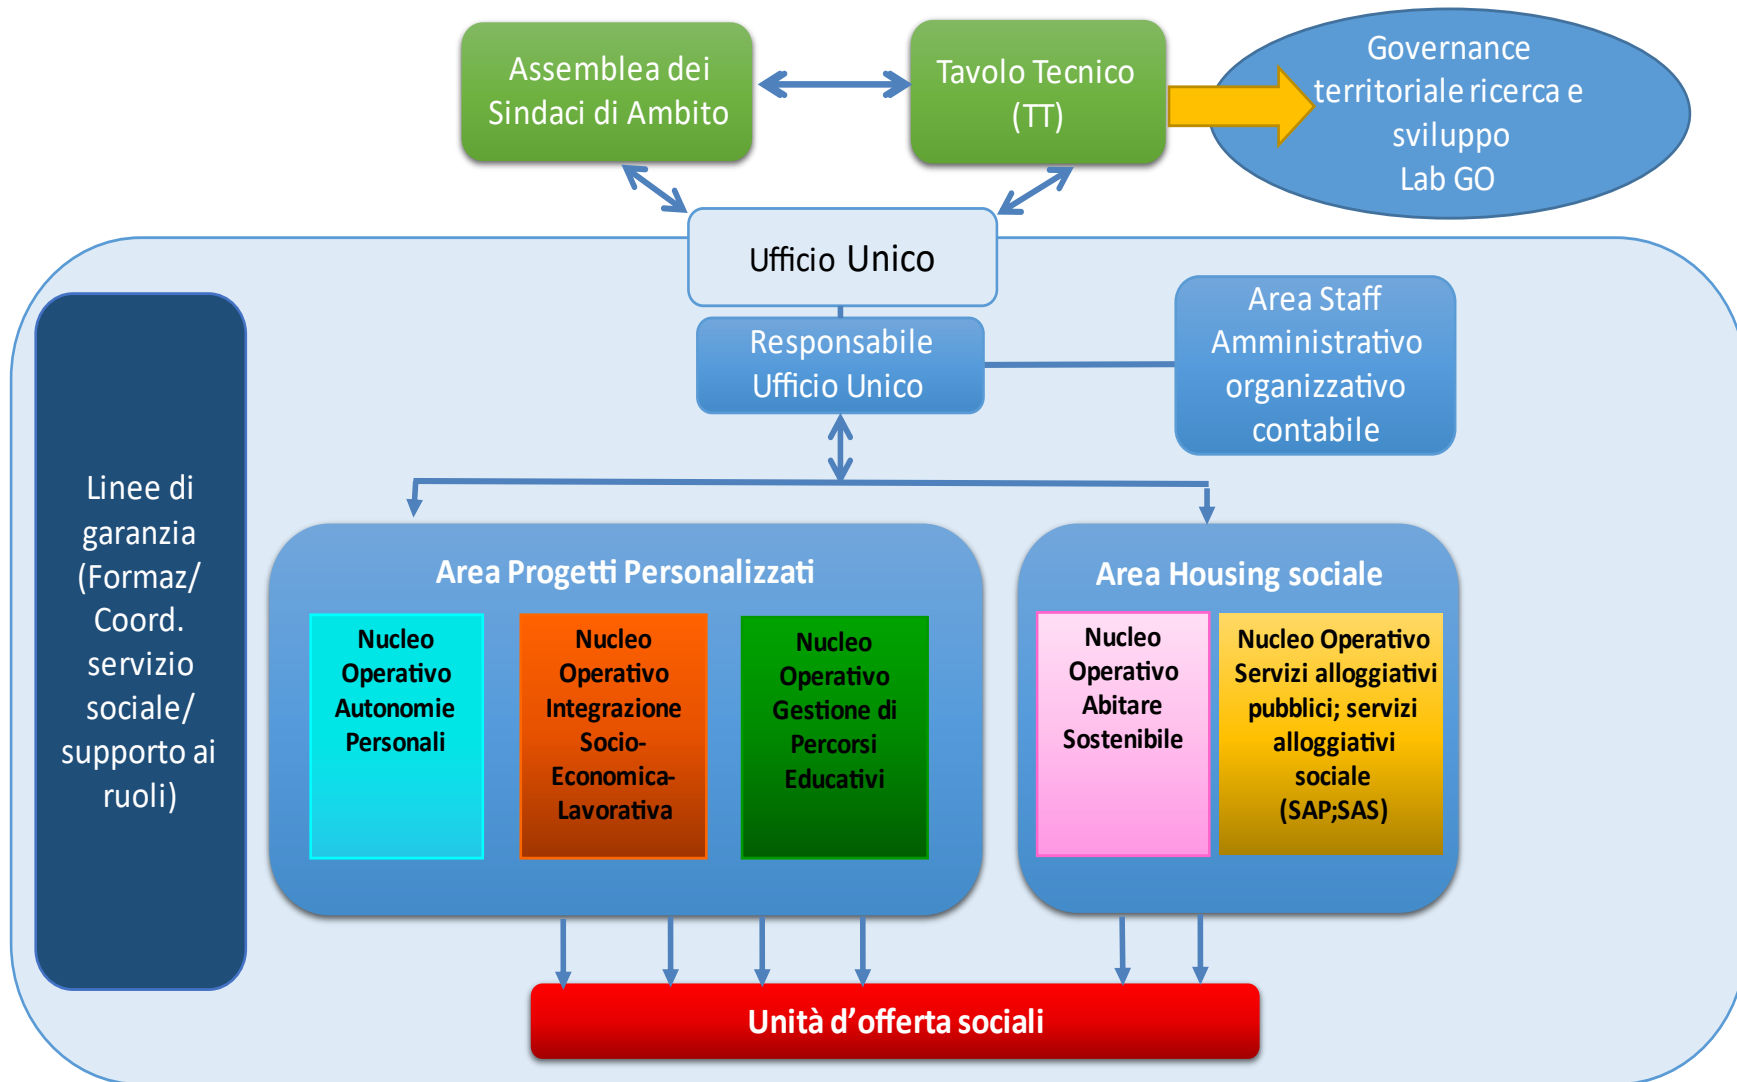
Assemblea dei Sindaci di Ambito

Tavolo Tecnico (TT)

Governance territoriale ricerca e sviluppo Lab GO

Ufficio Unico

Responsabile Ufficio Unico

Area Staff Amministrativo organizzativo contabile

Linee di garanzia (Formaz/ Coord. servizio sociale/ supporto ai ruoli)

Area Progetti Personalizzati

Nucleo Operativo Autonomie Personali

Nucleo Operativo Integrazione Socio-Economica-Lavorativa

Nucleo Operativo Gestione di Percorsi Educativi

Area Housing sociale

Nucleo Operativo Abitare Sostenibile

Nucleo Operativo Servizi alloggiativi pubblici; servizi alloggiativi sociale (SAP;SAS)

Unità d’offerta sociali